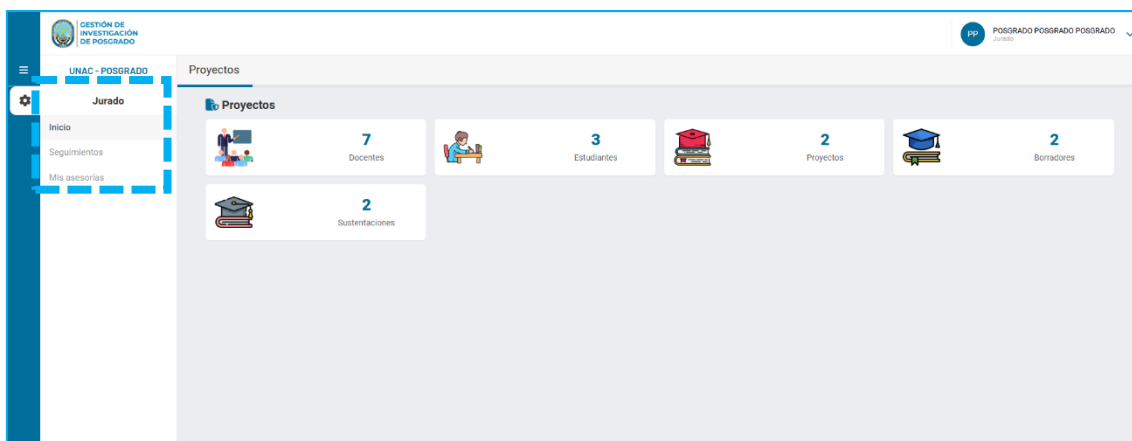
GESTIÓN DE INVESTIGACIÓN DE POSGRADO

PP POSGRADO POSGRADO POSGRADO
Jurado

UNAC - POSGRADO

Jurado

Inicio

Seguimientos

Mis asesorías

Proyectos

Proyectos

7
Docentes

3
Estudiantes

2
Proyectos

2
Borradores

2
Sustentaciones